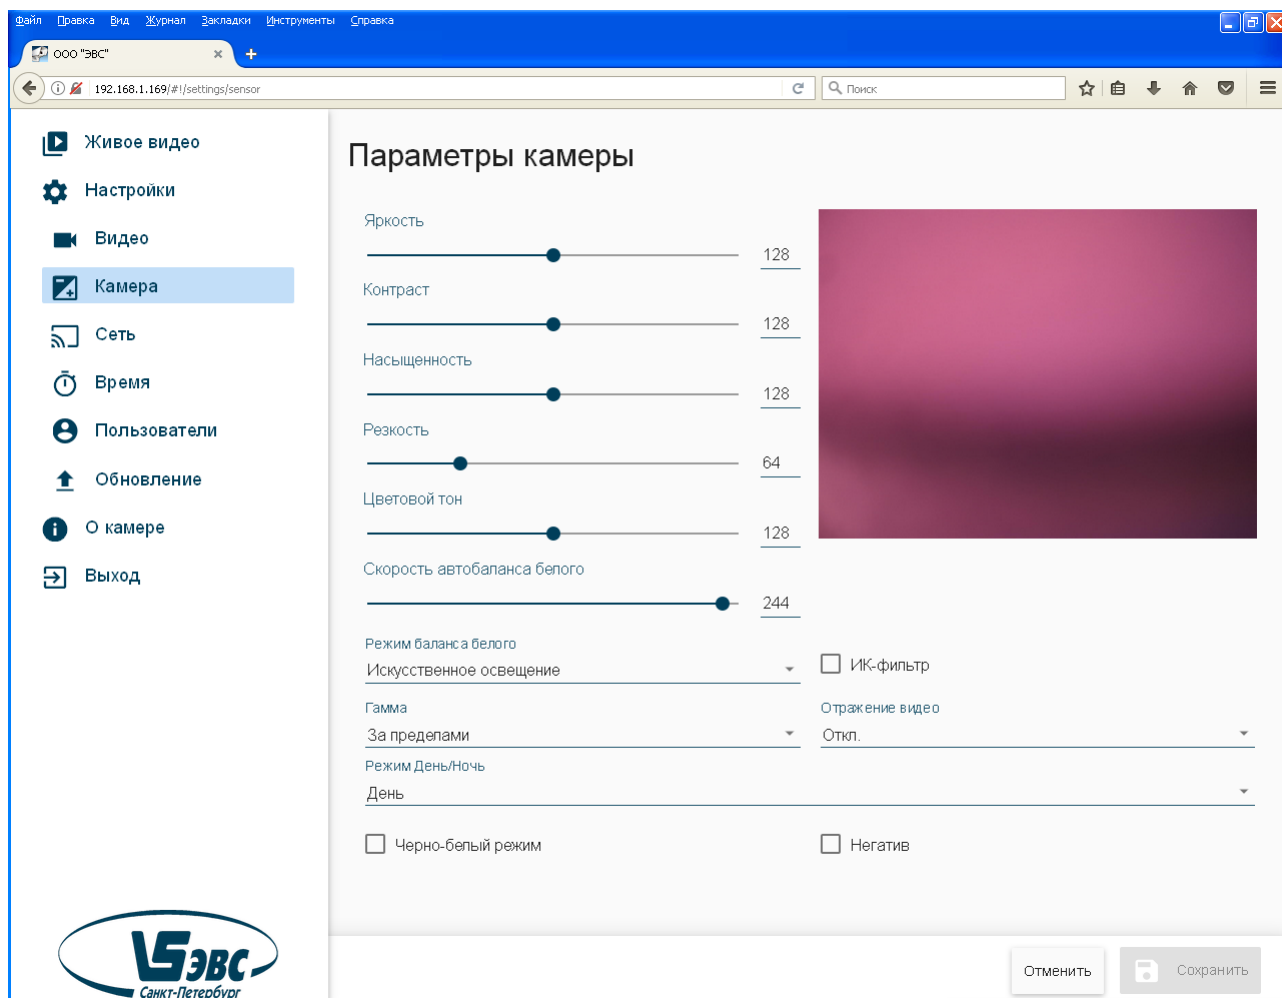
Файл Правка Вид Журнал Закладки Инструменты Справка

ООО "ЭВС" ×

192.168.1.169/#!/settings/sensor

Поиск

Живое видео
Настройки
Видео
Камера
Сеть
Время
Пользователи
Обновление
О камере
Выход

Параметры камеры

Яркость
128
Контраст
128
Насыщенность
128
Резкость
64
Цветовой тон
128
Скорость автобаланса белого
244

Режим баланса белого
Искусственное освещение

ИК-фильтр

Гамма
За пределами

Отражение видео
Откл.

Режим День/Ночь
День

Черно-белый режим

Негатив

ЭВС
Санкт-Петербург

Отменить
Сохранить